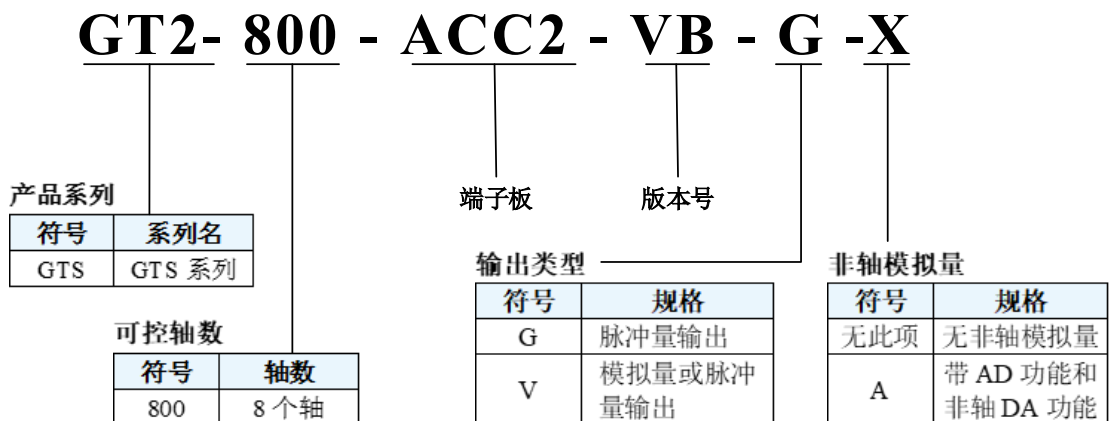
GT2- 800 - ACC2 - VB - G -X

产品系列

| 符号 | 系列名 |
|---|---|
| GTS | GTS 系列 |

可控轴数

| 符号 | 轴数 |
|---|---|
| 800 | 8 个轴 |

端子板

版本号

输出类型

| 符号 | 规格 |
|---|---|
| G | 脉冲量输出 |
| V | 模拟量或脉冲量输出 |

非轴模拟量

| 符号 | 规格 |
|---|---|
| 无此项 | 无非轴模拟量 |
| A | 带 AD 功能和非轴 DA 功能 |